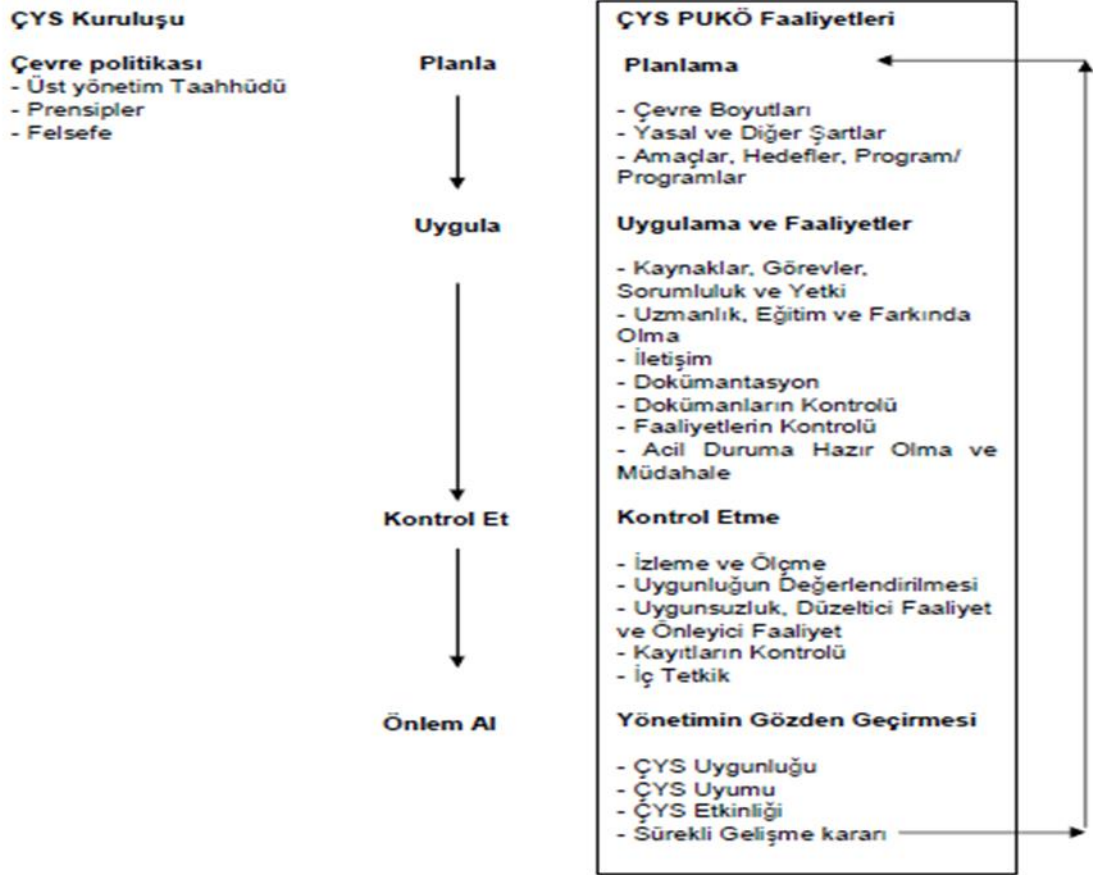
ÇYS Kuruluşu

Çevre politikası
- Üst yönetim Taahhüdü
- Prensipler
- Felsefe

Planla

Uygula

Kontrol Et

Önlem Al

ÇYS PUKÖ Faaliyetleri

Planlama

- Çevre Boyutları
- Yasal ve Diğer Şartlar
- Amaçlar, Hedefler, Program/ Programlar

Uygulama ve Faaliyetler

- Kaynaklar, Görevler, Sorumluluk ve Yetki
- Uzmanlık, Eğitim ve Farkında Olma
- İletişim
- Dokümantasyon
- Dokümanların Kontrolü
- Faaliyetlerin Kontrolü
- Acil Duruma Hazır Olma ve Müdahale

Kontrol Etme

- İzleme ve Ölçme
- Uygunluğun Değerlendirilmesi
- Uygunsuzluk, Düzeltici Faaliyet ve Önleyici Faaliyet
- Kayıtların Kontrolü
- İç Tetkik

Yönetimin Gözden Geçirmesi

- ÇYS Uygunluğu
- ÇYS Uyumu
- ÇYS Etkinliği
- Sürekli Gelişme kararı